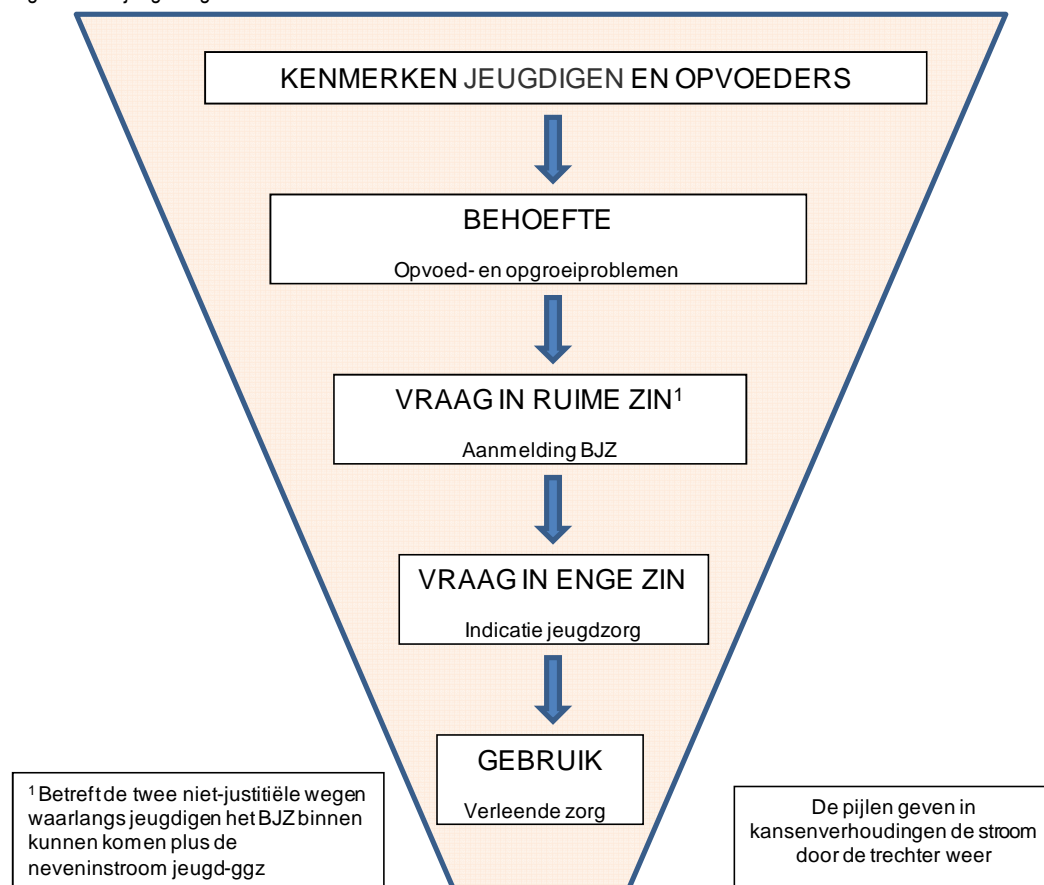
KENMERKEN JEUGDIGEN EN OPVOEDERS

BEHOEFTE

Opvoed- en opgroeiproblemen

VRAAG IN RUIME ZIN$^1$

Aanmelding BJZ

VRAAG IN ENGE ZIN

Indicatie jeugdzorg

GEBRUIK

Verleende zorg

$^1$ Betreft de twee niet-justitiële wegen waarlangs jeugdigen het BJZ binnen kunnen komen plus de neveninstroom jeugd-ggz

De pijlen geven in kansenverhoudingen de stroom door de trechter weer